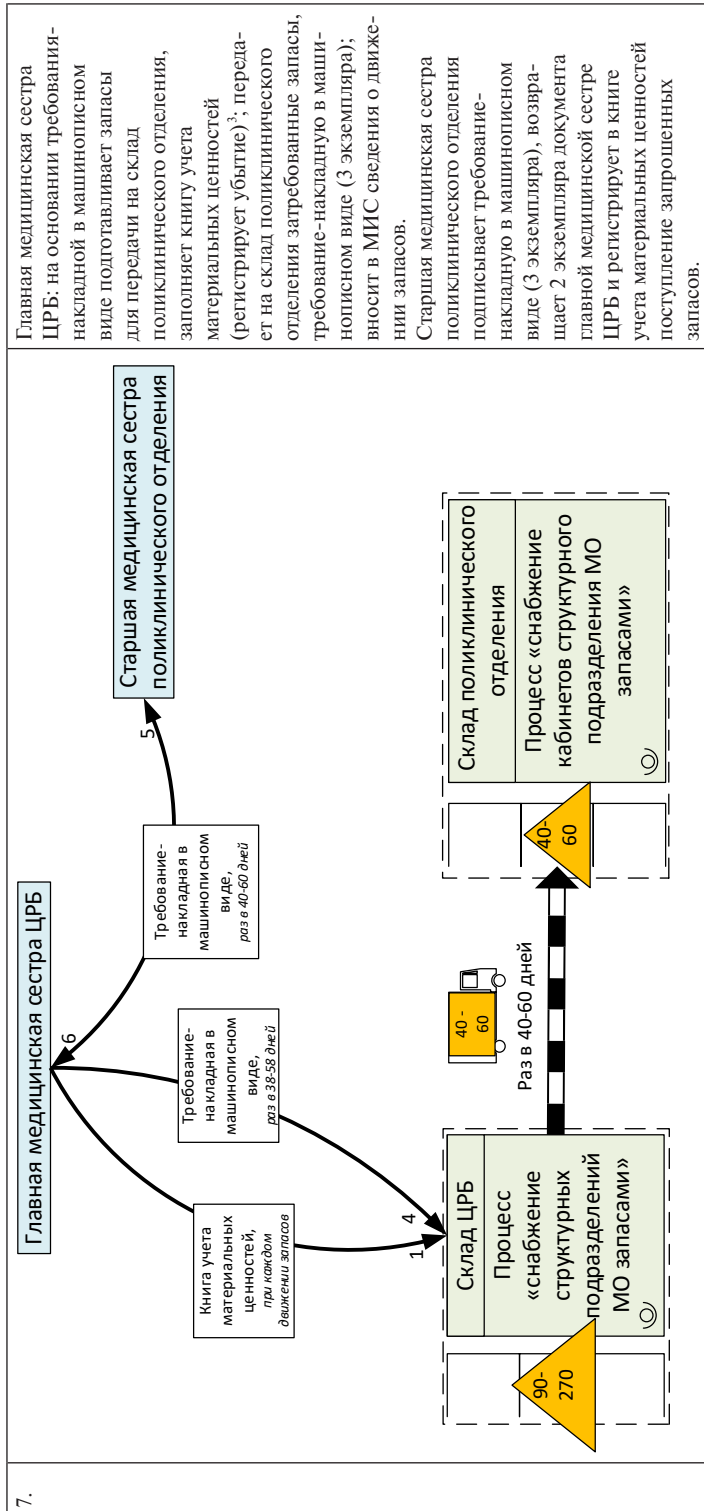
7.

Главная медицинская сестра ЦРБ

Книга учета материальных ценностей, при каждом движении запасов

Требование-накладная в машинописном виде, раз в 38-58 дней

Требование-накладная в машинописном виде, раз в 40-60 дней

6

5

Старшая медицинская сестра поликлинического отделения

1

4

Склад ЦРБ

Процесс «снабжение структурных подразделений МО запасами»

90-270

40-60

Раз в 40-60 дней

40-60

Склад поликлинического отделения

Процесс «снабжение кабинетов структурного подразделения МО запасами»

Главная медицинская сестра ЦРБ: на основании требования-накладной в машинописном виде подготавливает запасы для передачи на склад поликлинического отделения, заполняет книгу учета материальных ценностей (регистрирует убытие)$^3$, передает на склад поликлинического отделения затребованные запасы, требование-накладную в машинописном виде (3 экземпляра); вносит в МИС сведения о движении запасов.

Старшая медицинская сестра поликлинического отделения подписывает требование-накладную в машинописном виде (3 экземпляра), возвращает 2 экземпляра документа главной медицинской сестре ЦРБ и регистрирует в книге учета материальных ценностей поступление запрошенных запасов.